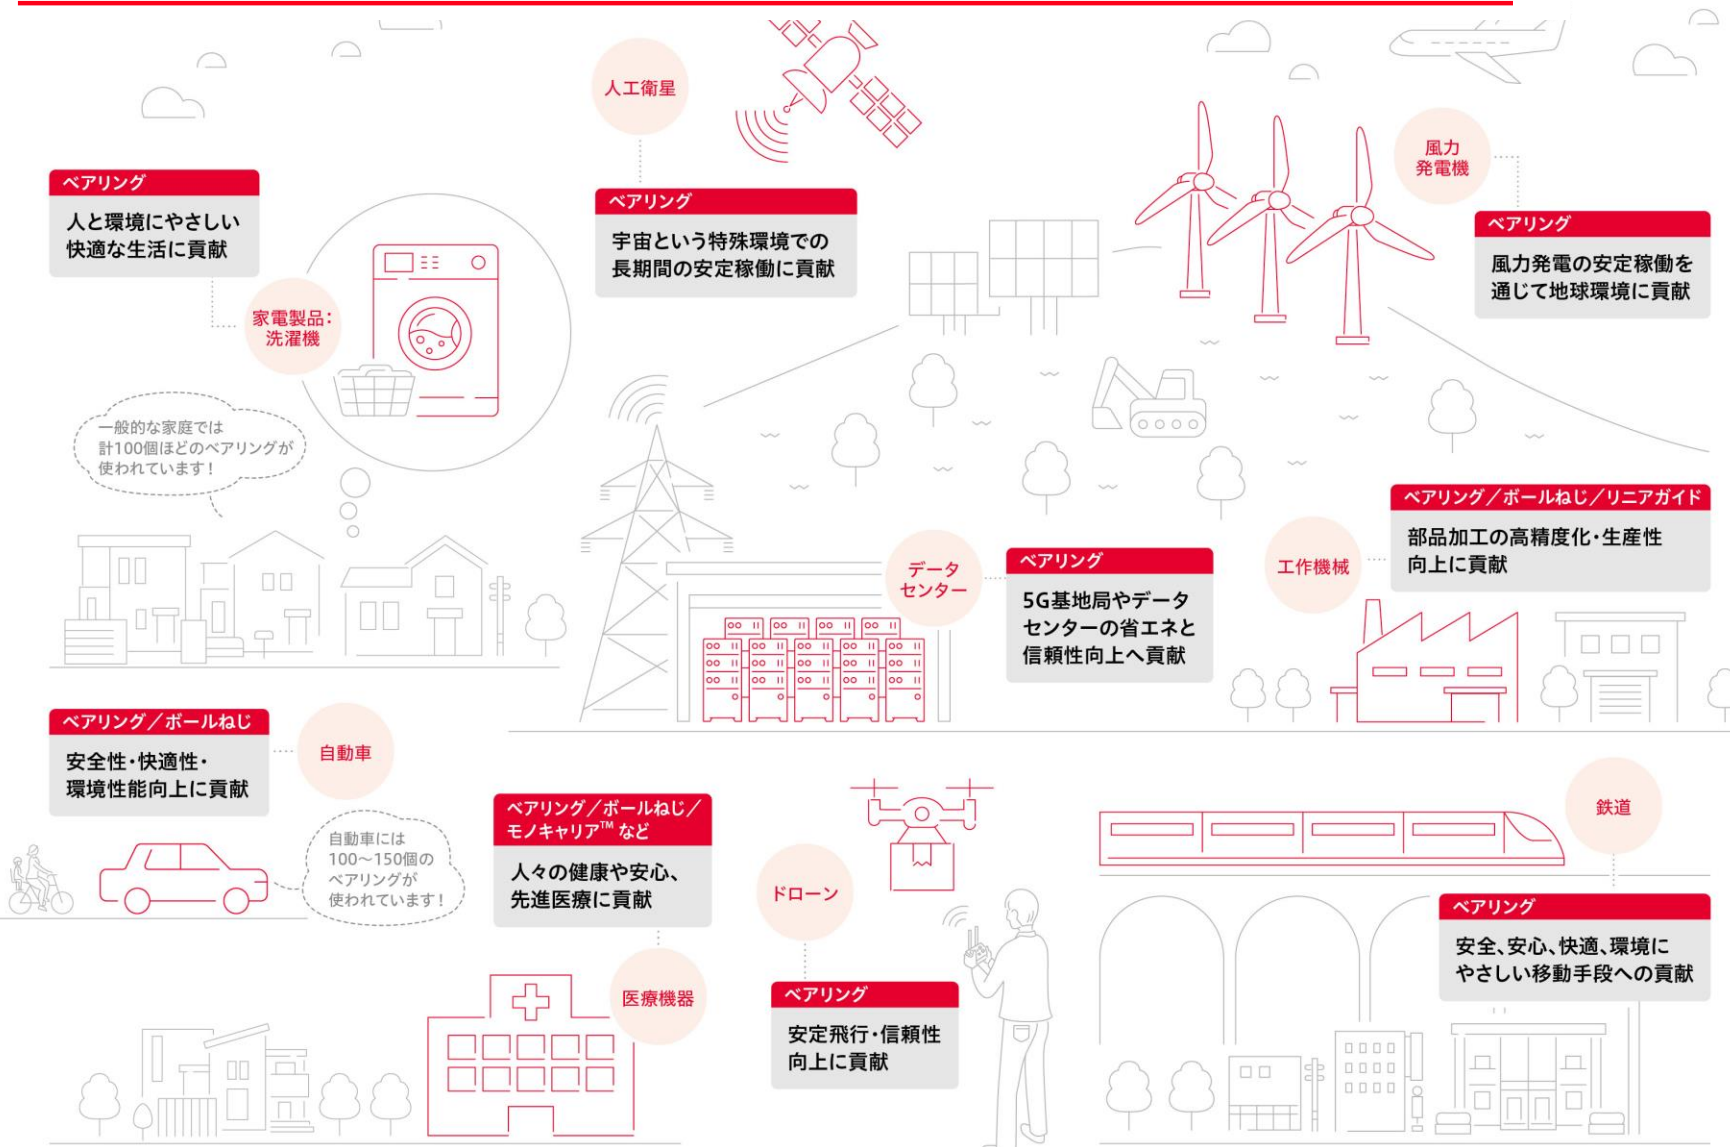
ベアリング
人と環境にやさしい快適な生活に貢献

家電製品：洗濯機

一般的な家庭では計100個ほどのベアリングが使われています！

人工衛星

ベアリング
宇宙という特殊環境での長期間の安定稼働に貢献

風力発電機

ベアリング
風力発電の安定稼働を通じて地球環境に貢献

ベアリング／ボールねじ／リニアガイド
部品加工の高精度化・生産性向上に貢献

工作機械

データセンター

ベアリング
5G基地局やデータセンターの省エネと信頼性向上へ貢献

ベアリング／ボールねじ
安全性・快適性・環境性能向上に貢献

自動車

自動車には100〜150個のベアリングが使われています！

ベアリング／ボールねじ／モノキャリア™ など
人々の健康や安心、先進医療に貢献

医療機器

ドローン

ベアリング
安定飛行・信頼性向上に貢献

鉄道

ベアリング
安全、安心、快適、環境にやさしい移動手段への貢献